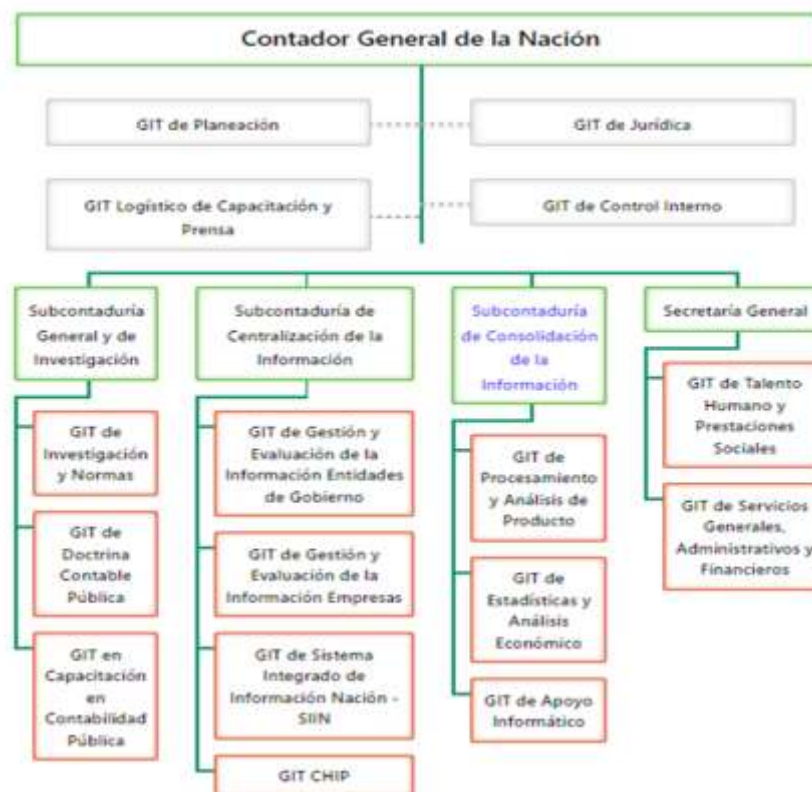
Contador General de la Nación

GIT de Planeación

GIT de Jurídica

GIT Logístico de Capacitación y Prensa

GIT de Control Interno

Subcontaduría General y de Investigación

GIT de Investigación y Normas

GIT de Doctrina Contable Pública

GIT en Capacitación en Contabilidad Pública

Subcontaduría de Centralización de la Información

GIT de Gestión y Evaluación de la Información Entidades de Gobierno

GIT de Gestión y Evaluación de la Información Empresas

GIT de Sistema Integrado de Información Nación - SIIN

GIT CHIP

Subcontaduría de Consolidación de la Información

GIT de Procesamiento y Análisis de Producto

GIT de Estadísticas y Análisis Económico

GIT de Apoyo Informático

Secretaría General

GIT de Talento Humano y Prestaciones Sociales

GIT de Servicios Generales, Administrativos y Financieros